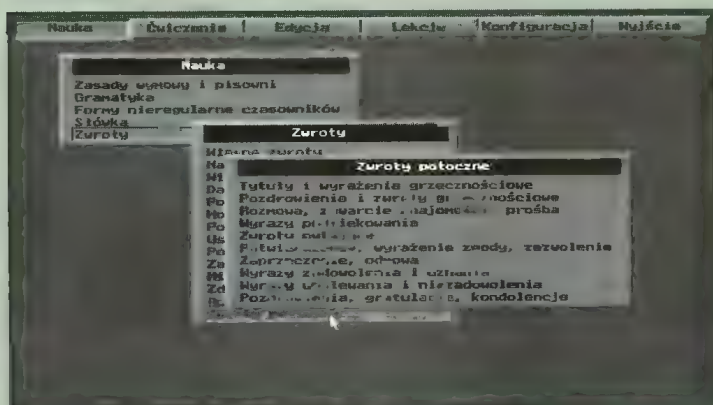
Nauka | Ćwiczenia | Edycja | Lekcje | Konfiguracja | Wyjście

Nauka

Zasady wymowy i pisowni
Gramatyka
Formy nieregularne czasowników
Słówka
Zwroty

Zwroty

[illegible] zwroty
Ma
Wi
Da
Po
Ho
Po
Us
Po
Za
Wi
Zd
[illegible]

Zwroty potoczne

Tytuły i wyrażenia grzecznościowe
Pozdrowienia i zwroty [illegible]ściowe
Rozmowa, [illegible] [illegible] prośba
Wyrazy p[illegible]iękowania
Zwroty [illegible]
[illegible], wyrażenie zgody, zezwolenie
Z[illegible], odmowa
Wyrazy zadowolenia i uznania
Wyr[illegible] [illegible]lewania i niezadowolenia
Pozd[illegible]enia, gratulac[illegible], kondolencje